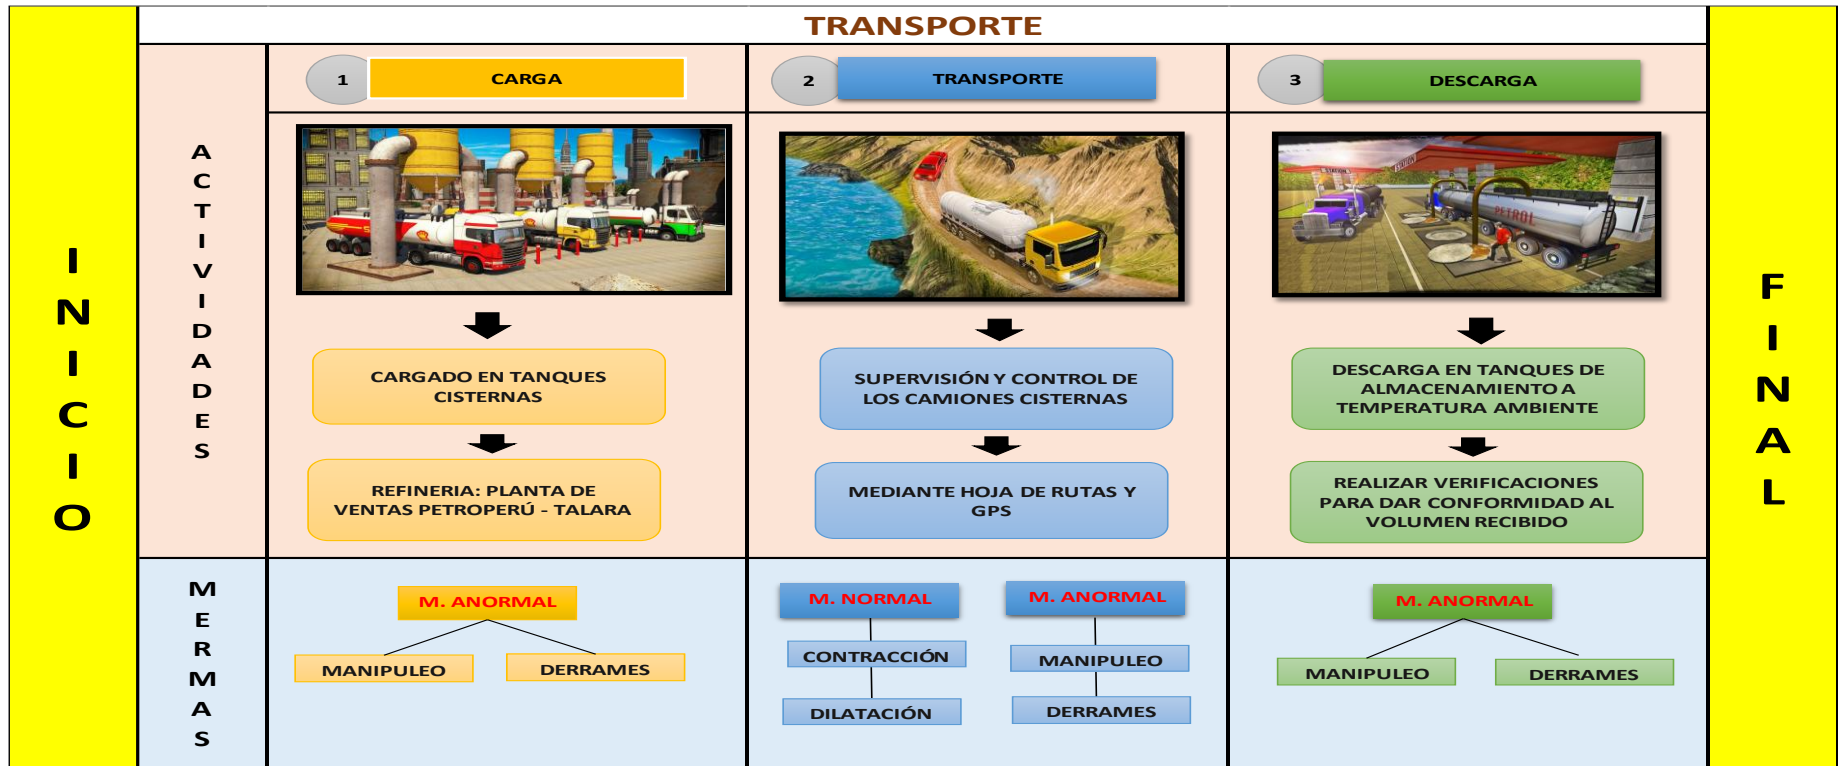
INICIO

TRANSPORTE

ACTIVIDADES

1 CARGA

CARGADO EN TANQUES CISTERNAS

REFINERIA: PLANTA DE VENTAS PETROPERÚ - TALARA

2 TRANSPORTE

SUPERVISIÓN Y CONTROL DE LOS CAMIONES CISTERNAS

MEDIANTE HOJA DE RUTAS Y GPS

3 DESCARGA

DESCARGA EN TANQUES DE ALMACENAMIENTO A TEMPERATURA AMBIENTE

REALIZAR VERIFICACIONES PARA DAR CONFORMIDAD AL VOLUMEN RECIBIDO

MERMAS

M. ANORMAL

MANIPULEO

DERRAMES

M. NORMAL

CONTRACCIÓN

DILATACIÓN

M. ANORMAL

MANIPULEO

DERRAMES

M. ANORMAL

MANIPULEO

DERRAMES

FINAL